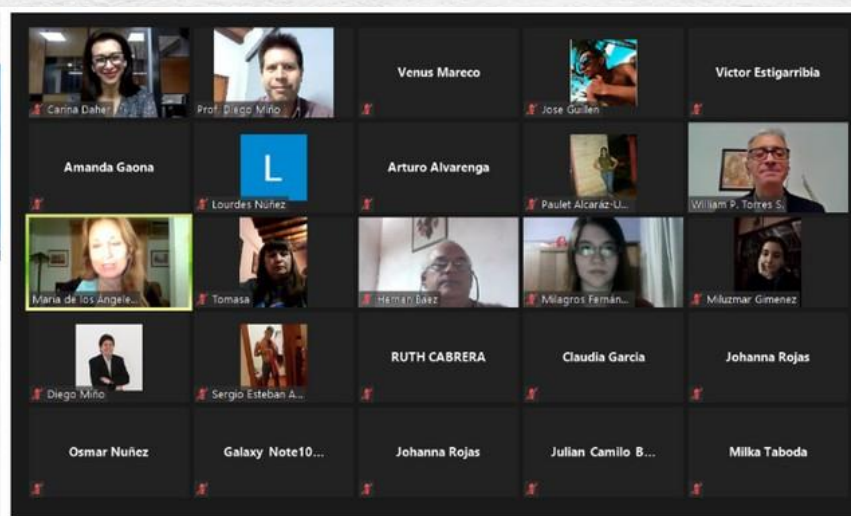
Carina Daher
Prof. Diego Miño
Venus Mareco
Jose Guillen
Victor Estigarribia

Amanda Gaona
L
Lourdes Nuñez
Arturo Alvarenga
Paulet Alcaráz-U...
William P. Torres S.

Maria de los Angele...
Tomasa
Hernan Baez
Milagros Fernán...
Miluzmar Gimenez

Diego Miño
Sergio Esteban A...
RUTH CABRERA
Claudia Garcia
Johanna Rojas

Osmar Nuñez
Galaxy Note10...
Johanna Rojas
Julian Camilo B...
Milka Taboda